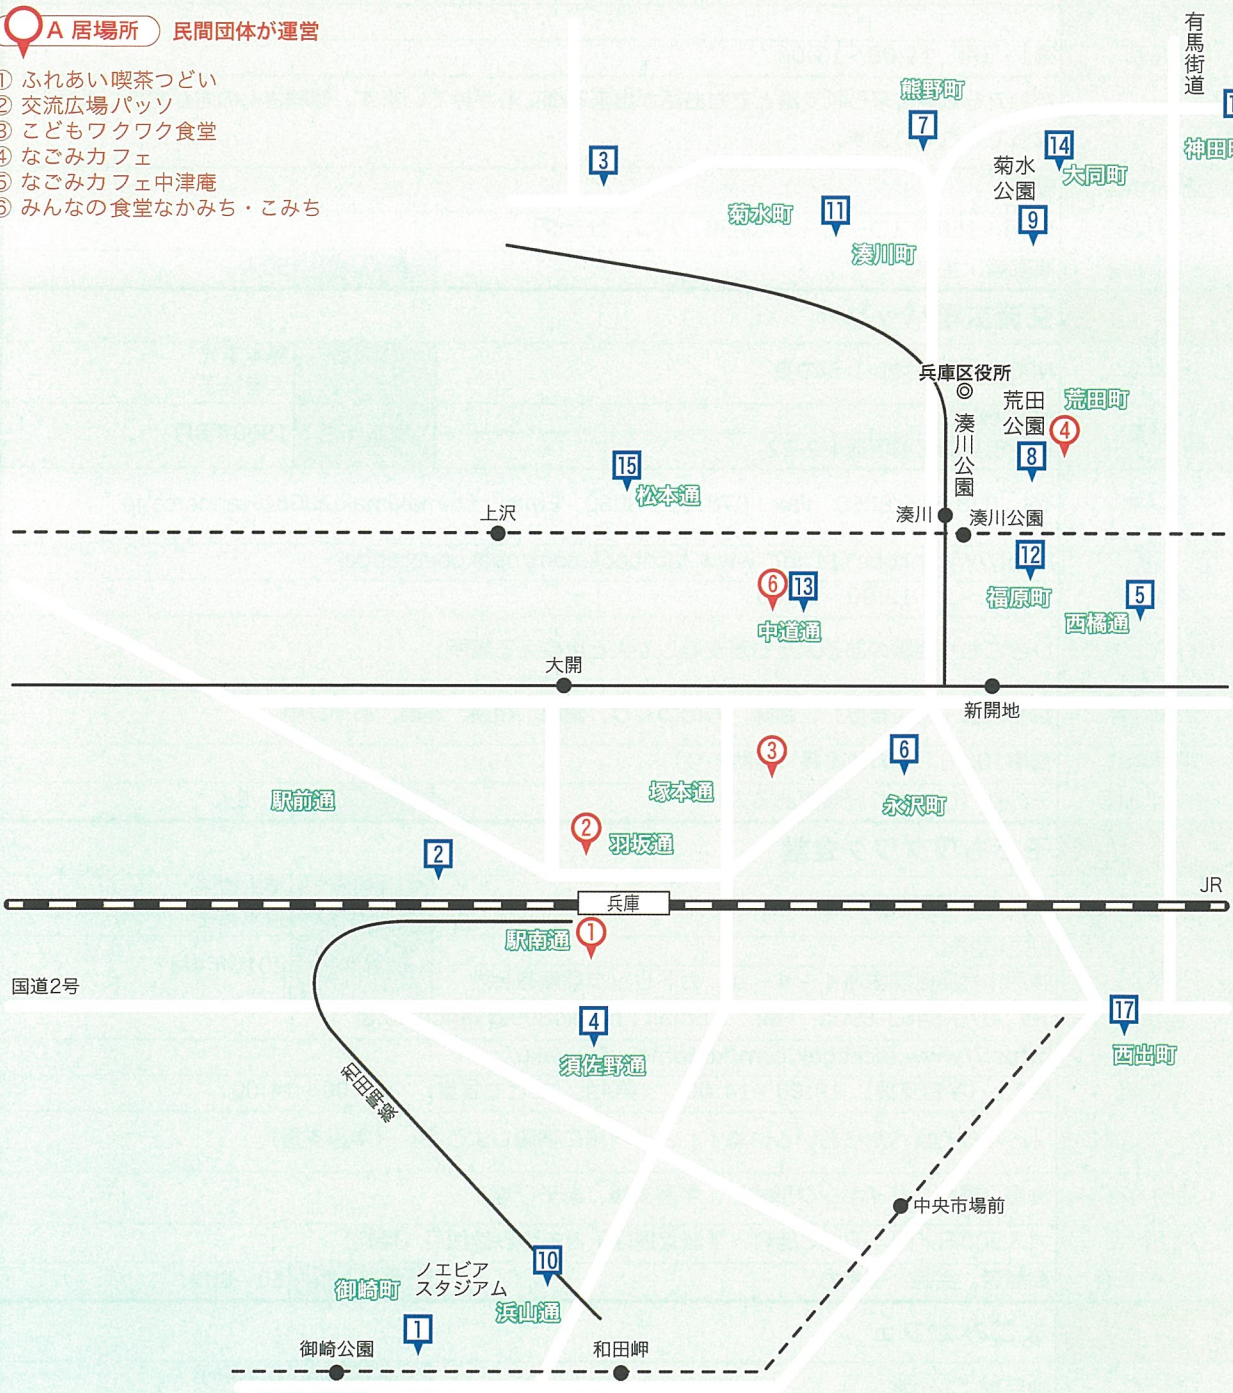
A 居場所　民間団体が運営

① ふれあい喫茶つどい
② 交流広場パッソ
③ こどもワクワク食堂
④ なごみカフェ
⑤ なごみカフェ中津庵
⑥ みんなの食堂なかみち・こみち

有馬街道

熊野町
7
3
14
菊水公園
大同町
神田町
菊水町
11
9
湊川町

兵庫区役所
湊川公園
荒田公園
荒田町
4
8
15
松本通
上沢
湊川
湊川公園
12
6
13
福原町
5
西橘通
中道通
大開
新開地
3
6
塚本通
永沢町
駅前通
2
羽坂通
2
兵庫
JR
駅南通
1
国道2号
4
須佐野通
17
西出町
和田岬線
中央市場前
10
ノエビアスタジアム
御崎町
浜山通
1
御崎公園
和田岬